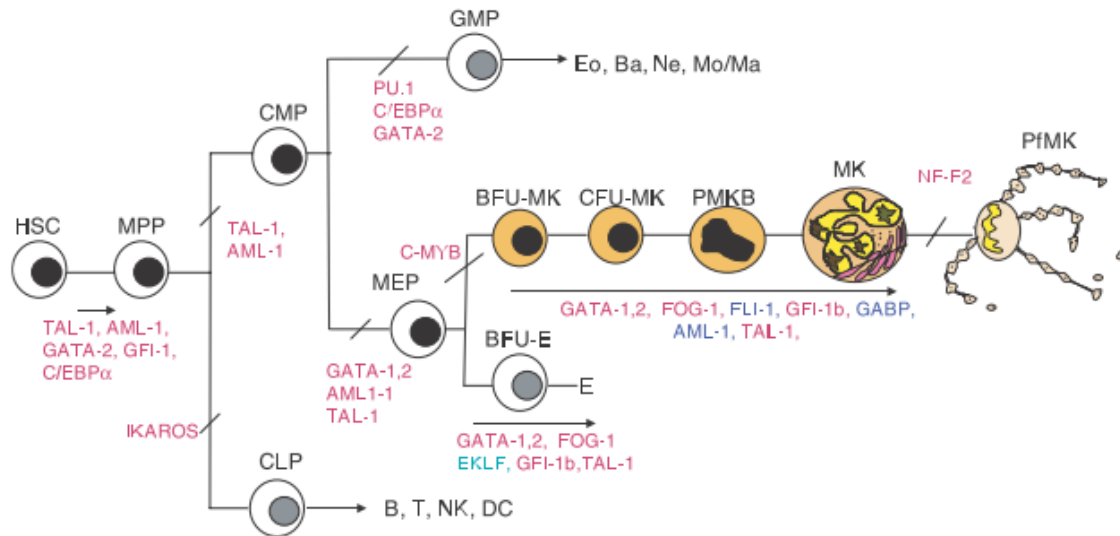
GMP

Eo, Ba, Ne, Mo/Ma

PU.1
C/EBPα
GATA-2

CMP

MK

PfMK

NF-F2

BFU-MK

CFU-MK

PMKB

HSC

MPP

TAL-1,
AML-1

C-MYB

MEP

GATA-1,2, FOG-1, FLI-1, GFI-1b, GABP,
AML-1, TAL-1,

TAL-1, AML-1,
GATA-2, GFI-1,
C/EBPα

BFU-E

E

GATA-1,2
AML1-1
TAL-1

IKAROS

GATA-1,2, FOG-1
EKLF, GFI-1b,TAL-1

CLP

B, T, NK, DC